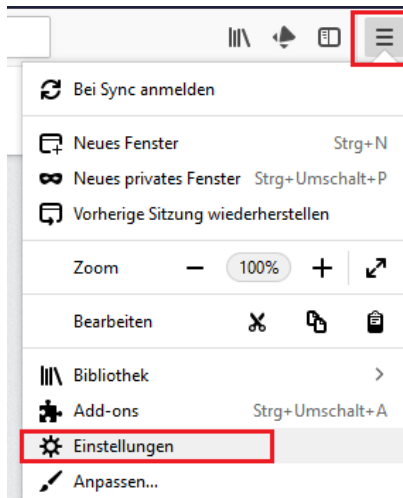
Bei Sync anmelden

Neues Fenster Strg+N

Neues privates Fenster Strg+Umschalt+P

Vorherige Sitzung wiederherstellen

Zoom — 100% +

Bearbeiten

Bibliothek >

Add-ons Strg+Umschalt+A

Einstellungen

Anpassen...